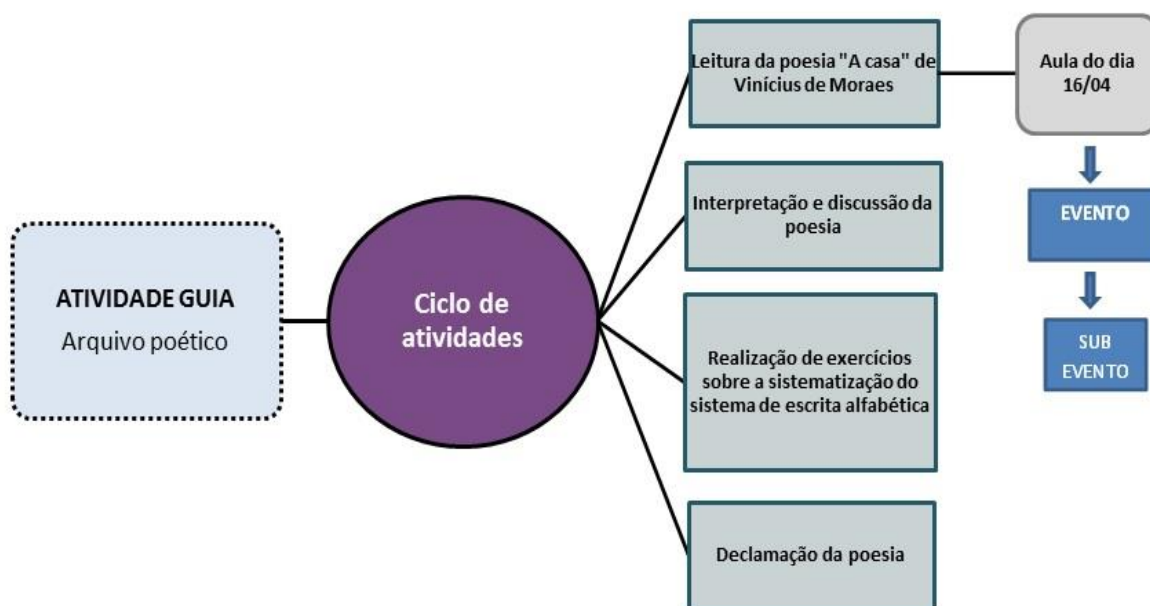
ATIVIDADE GUIA
Arquivo poético

Ciclo de atividades

Leitura da poesia "A casa" de Vinícius de Moraes

Interpretação e discussão da poesia

Realização de exercícios sobre a sistematização do sistema de escrita alfabética

Declamação da poesia

Aula do dia 16/04

EVENTO

SUB EVENTO